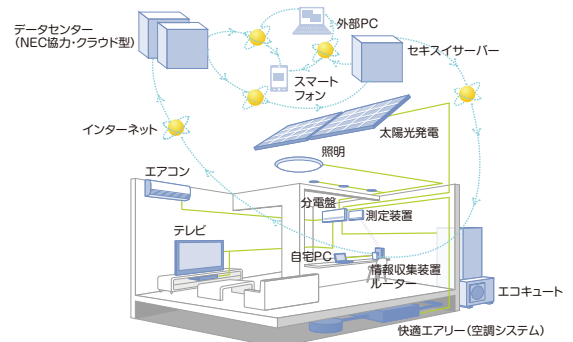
データセンター
(NEC協力・クラウド型)

外部PC

セキスイサーバー

スマートフォン

インターネット

太陽光発電

照明

エアコン

分電盤

測定装置

テレビ

自宅PC

情報収集装置
ルーター

エコキュート

快適エアリー(空調システム)